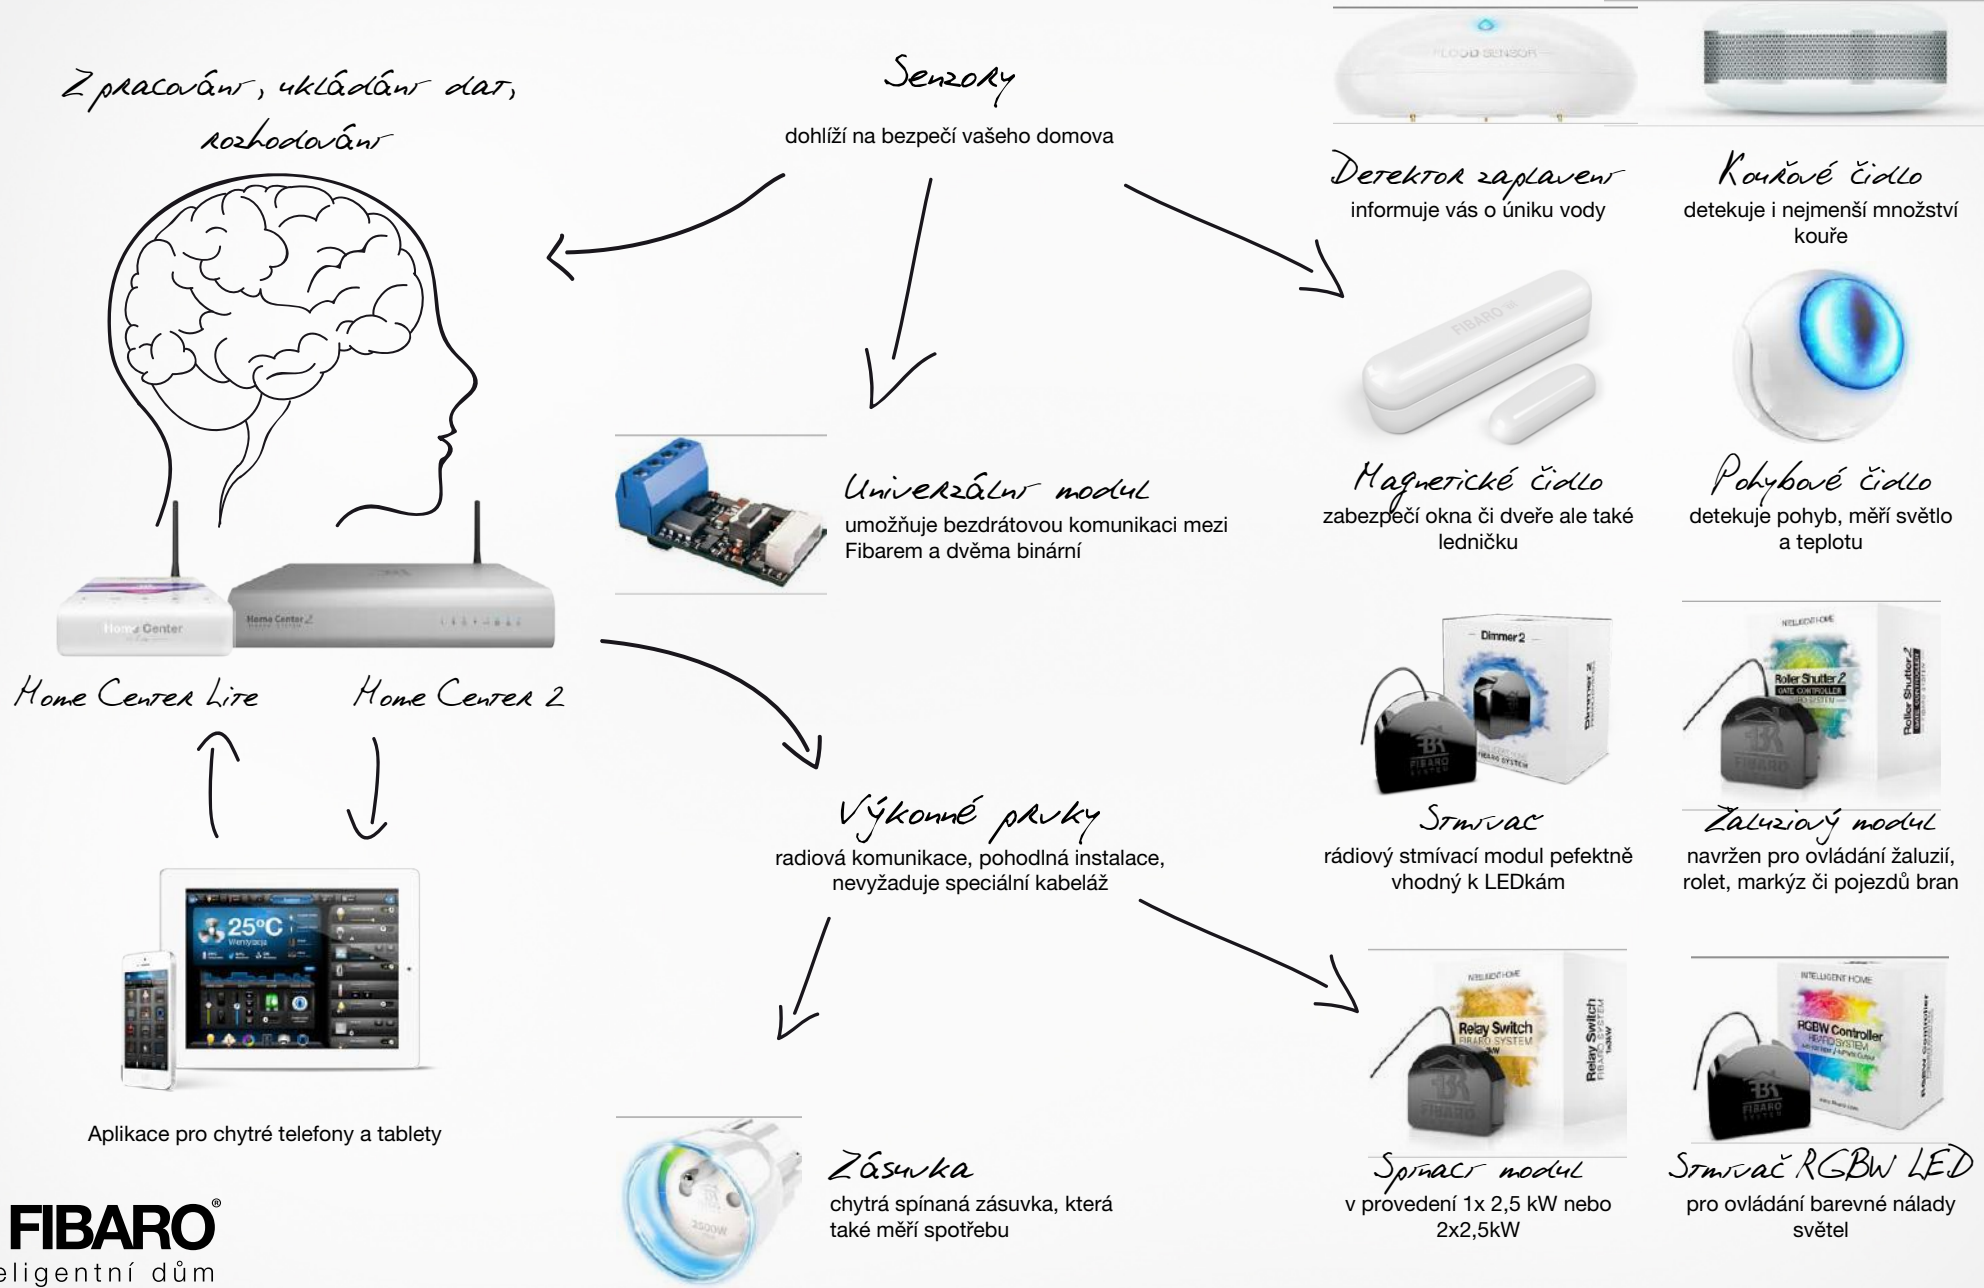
Zpracování, ukládání dat, rozhodování

Senzory
dohlíží na bezpečí vašeho domova

FLOOD SENSOR

Detektor zaplavení
informuje vás o úniku vody

Kouřové čidlo
detekuje i nejmenší množství kouře

FIBARO

Magnetické čidlo
zabezpečí okna či dveře ale také ledničku

Pohybové čidlo
detekuje pohyb, měří světlo a teplotu

Univerzální modul
umožňuje bezdrátovou komunikaci mezi Fibarem a dvěma binární

Home Center
Home Center 2

Home Center Lite
Home Center 2

Dimmer 2

Roller Shutter 2

Stmívač
rádiový stmívací modul pefektně vhodný k LEDkám

Žaluziový modul
navržen pro ovládání žaluzií, rolet, markýz či pojezdů bran

Výkonné prvky
radiová komunikace, pohodlná instalace, nevyžaduje speciální kabeláž

25°C

Relay Switch

RGBW Controller

Aplikace pro chytré telefony a tablety

Zásuvka
chytrá spínaná zásuvka, která také měří spotřebu

Spínací modul
v provedení 1x 2,5 kW nebo 2x2,5kW

Stmívač RGBW LED
pro ovládání barevné nálady světel

FIBARO®
eligentní dům